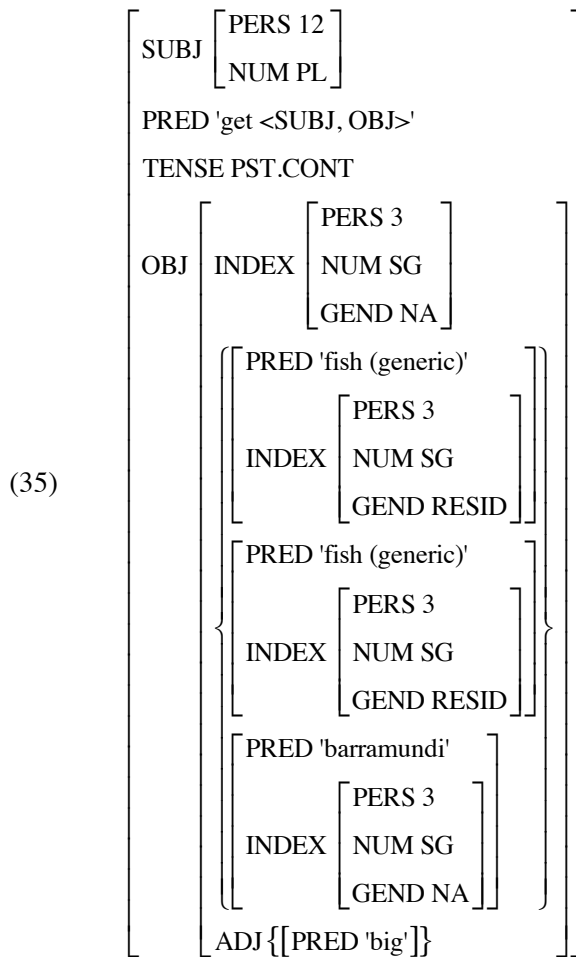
(35)

SUBJ [PERS 12, NUM PL]
PRED 'get <SUBJ, OBJ>'
TENSE PST.CONT
OBJ [
INDEX [PERS 3, NUM SG, GEND NA]
{
[PRED 'fish (generic)', INDEX [PERS 3, NUM SG, GEND RESID]]
[PRED 'fish (generic)', INDEX [PERS 3, NUM SG, GEND RESID]]
[PRED 'barramundi', INDEX [PERS 3, NUM SG, GEND NA]]
}
ADJ {[PRED 'big']}
]